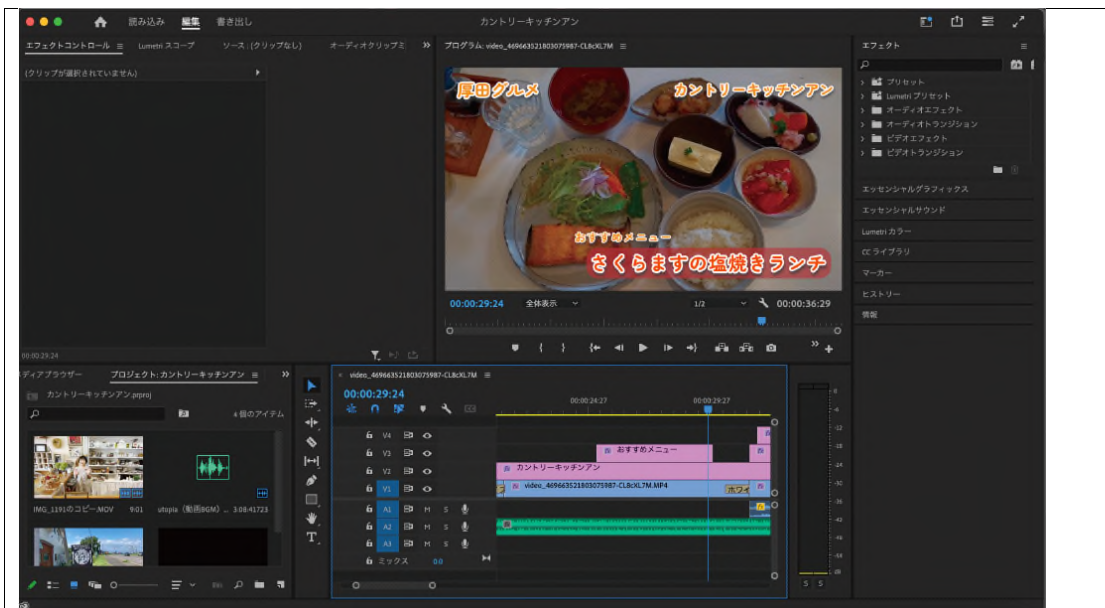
読み込み 編集 書き出し
カントリーキッチンアン

エフェクトコントロール ≡ Lumetri スコープ ソース：(クリップなし) オーディオクリップミ »
(クリップが選択されていません)
00:00:29:24

プログラム: video_469663521803075987-CL8cKL7M ≡
厚田グルメ
カントリーキッチンアン
おすすめメニュー
さくらますの塩焼きランチ
00:00:29:24 全体表示 1/2 00:00:36:29

エフェクト ≡
プリセット
Lumetri プリセット
オーディオエフェクト
オーディオトランジション
ビデオエフェクト
ビデオトランジション
エッセンシャルグラフィックス
エッセンシャルサウンド
Lumetri カラー
CC ライブラリ
マーカー
ヒストリー
情報

ディアブラウザー プロジェクト：カントリーキッチンアン ≡ »
カントリーキッチンアン.prproj
4 個のアイテム
IMG_1191のコピー.MOV 9:01
utopia（動画BGM）... 3:08:41723

video_469663521803075987-CL8cKL7M ≡
00:00:29:24
00:00:24:27 00:00:29:27
V4
V3
V2
V1
A1 M S
A2 M S
A3 M S
ミックス 0.0
おすすめメニュー
カントリーキッチンアン
video_469663521803075987-CL8cKL7M.MP4
ホワイ

S S